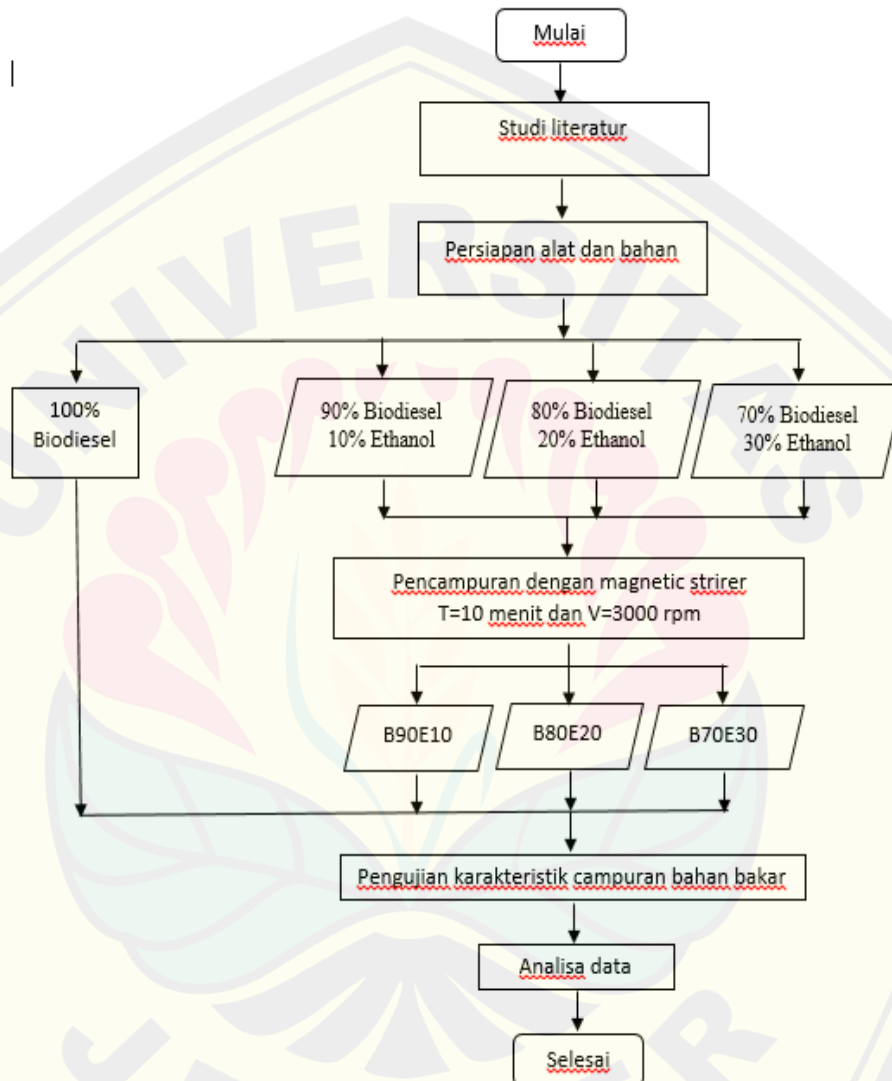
Mulai

Studi literatur

Persiapan alat dan bahan

100% Biodiesel

90% Biodiesel 10% Ethanol

80% Biodiesel 20% Ethanol

70% Biodiesel 30% Ethanol

Pencampuran dengan magnetic strirer T=10 menit dan V=3000 rpm

B90E10

B80E20

B70E30

Pengujian karakteristik campuran bahan bakar

Analisa data

Selesai